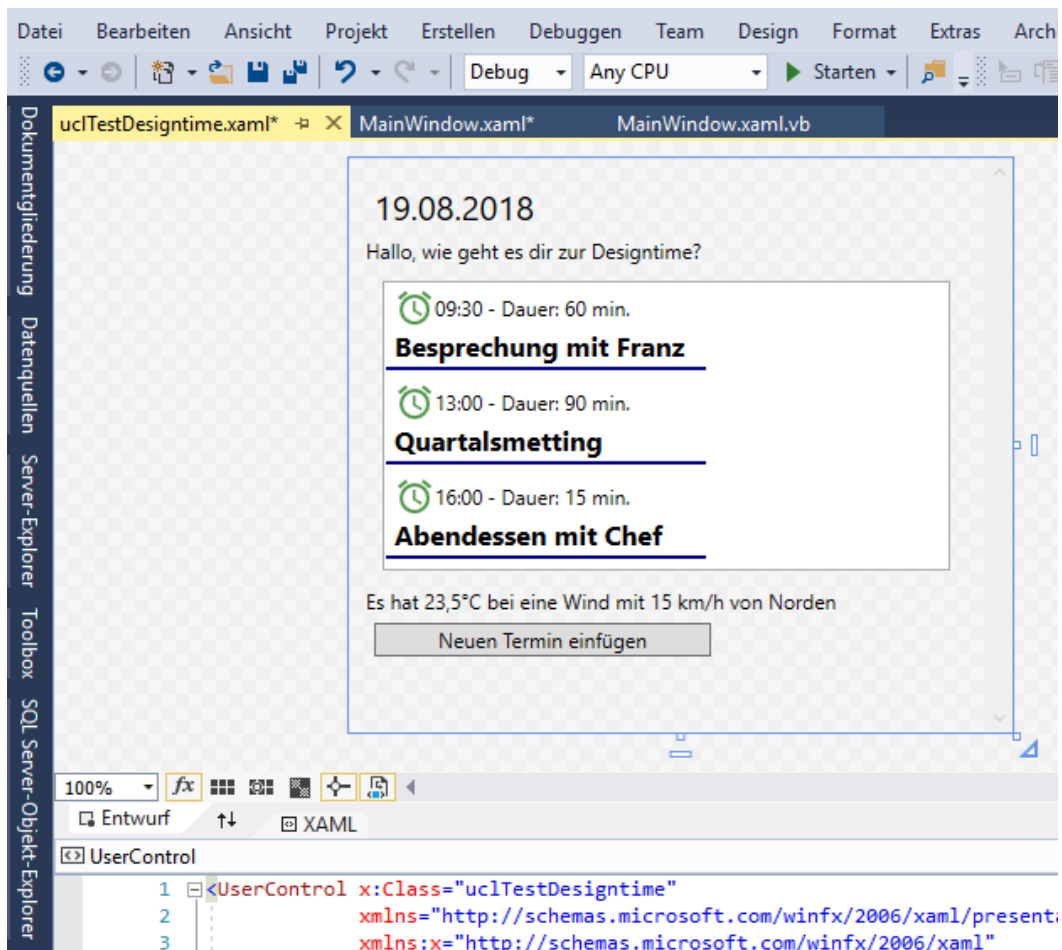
Datei Bearbeiten Ansicht Projekt Erstellen Debuggen Team Design Format Extras Arch

Debug Any CPU Starten

uclTestDesigntime.xaml* MainWindow.xaml* MainWindow.xaml.vb

Dokumentgliederung Datenquellen Server-Explorer Toolbox SQL Server-Objekt-Explorer

19.08.2018

Hallo, wie geht es dir zur Designtime?

09:30 - Dauer: 60 min.

Besprechung mit Franz

13:00 - Dauer: 90 min.

Quartalsmetting

16:00 - Dauer: 15 min.

Abendessen mit Chef

Es hat 23,5°C bei eine Wind mit 15 km/h von Norden

Neuen Termin einfügen

100% fx

Entwurf XAML

UserControl

1 <UserControl x:Class="uclTestDesigntime"
2 xmlns="http://schemas.microsoft.com/winfx/2006/xaml/presenta
3 xmlns:x="http://schemas.microsoft.com/winfx/2006/xaml"